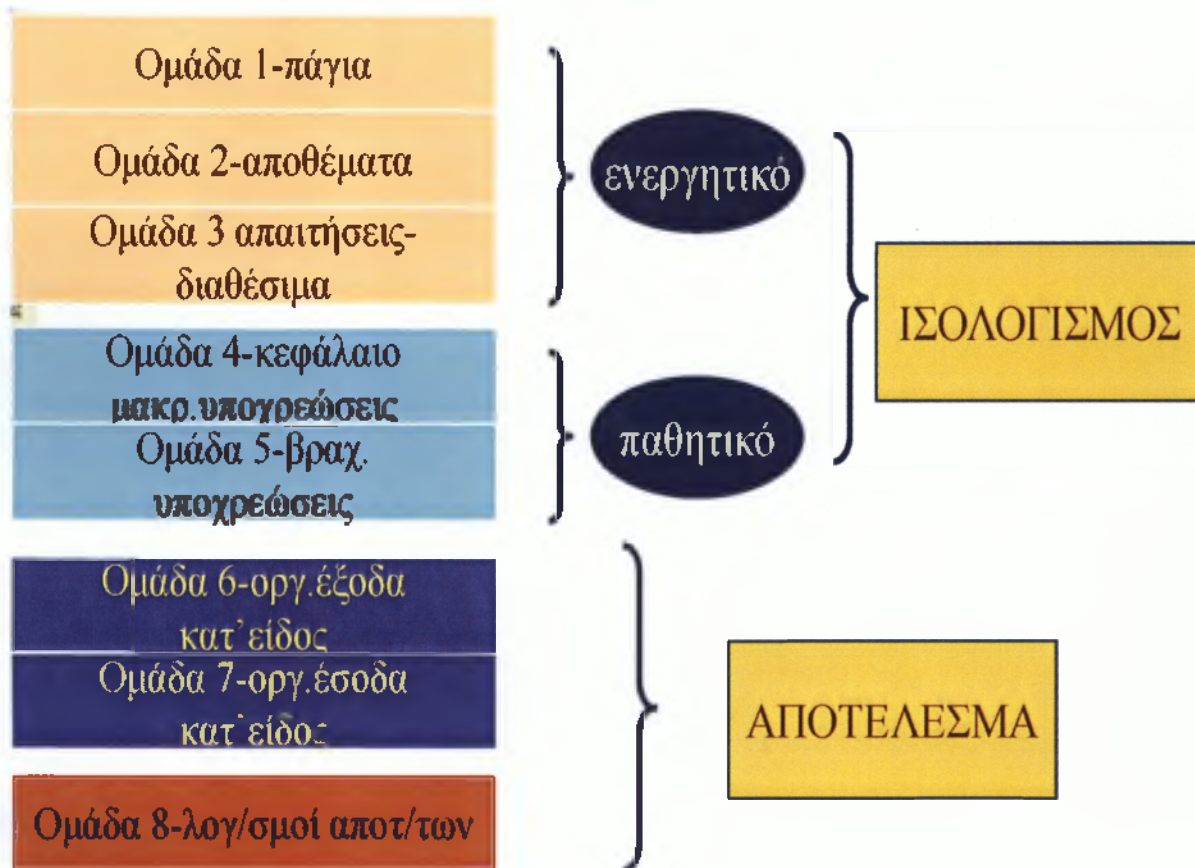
Ομάδα 1-πάγια

Ομάδα 2-αποθέματα

Ομάδα 3 απαιτήσεις-διαθέσιμα

Ομάδα 4-κεφάλαιο μακρ.υποχρεώσεις

Ομάδα 5-βραχ. υποχρεώσεις

ενεργητικό

παθητικό

ΙΣΟΛΟΓΙΣΜΟΣ

Ομάδα 6-οργ.έξοδα κατ' είδος

Ομάδα 7-οργ.έσοδα κατ' είδος

Ομάδα 8-λογ/σμοί αποτ/των

ΑΠΟΤΕΛΕΣΜΑ